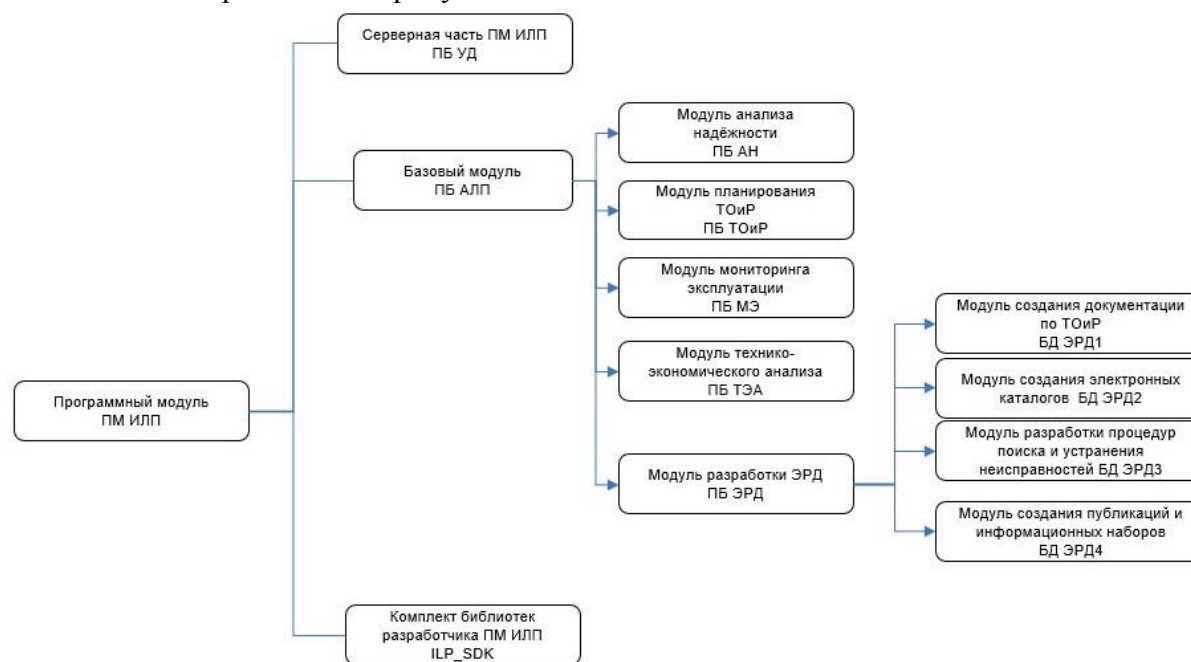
Серверная часть ПМ ИЛП
ПБ УД

Базовый модуль
ПБ АЛП

Модуль анализа надёжности
ПБ АН

Модуль планирования ТОиР
ПБ ТОиР

Модуль мониторинга эксплуатации
ПБ МЭ

Модуль технико-экономического анализа
ПБ ТЭА

Модуль разработки ЭРД
ПБ ЭРД

Модуль создания документации по ТОиР
БД ЭРД1

Модуль создания электронных каталогов БД ЭРД2

Модуль разработки процедур поиска и устранения неисправностей БД ЭРД3

Модуль создания публикаций и информационных наборов
БД ЭРД4

Программный модуль
ПМ ИЛП

Комплект библиотек разработчика ПМ ИЛП
ILP_SDK